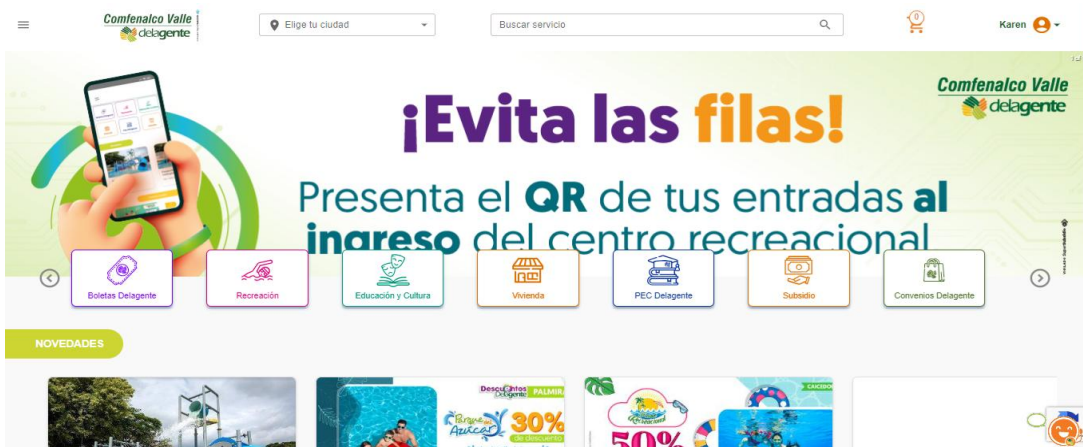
Comfenalco Valle delagente

Elige tu ciudad

Buscar servicio

0

Karen

¡Evita las filas!

Comfenalco Valle delagente

Presenta el QR de tus entradas al ingreso del centro recreacional

Boletas Delagente

Recreación

Educación y Cultura

Vivienda

PEC Delagente

Subsidio

Convenios Delagente

NOVEDADES

Descuentos Delagente PALMIRA

Parque Azúcar

30% de descuento

50%